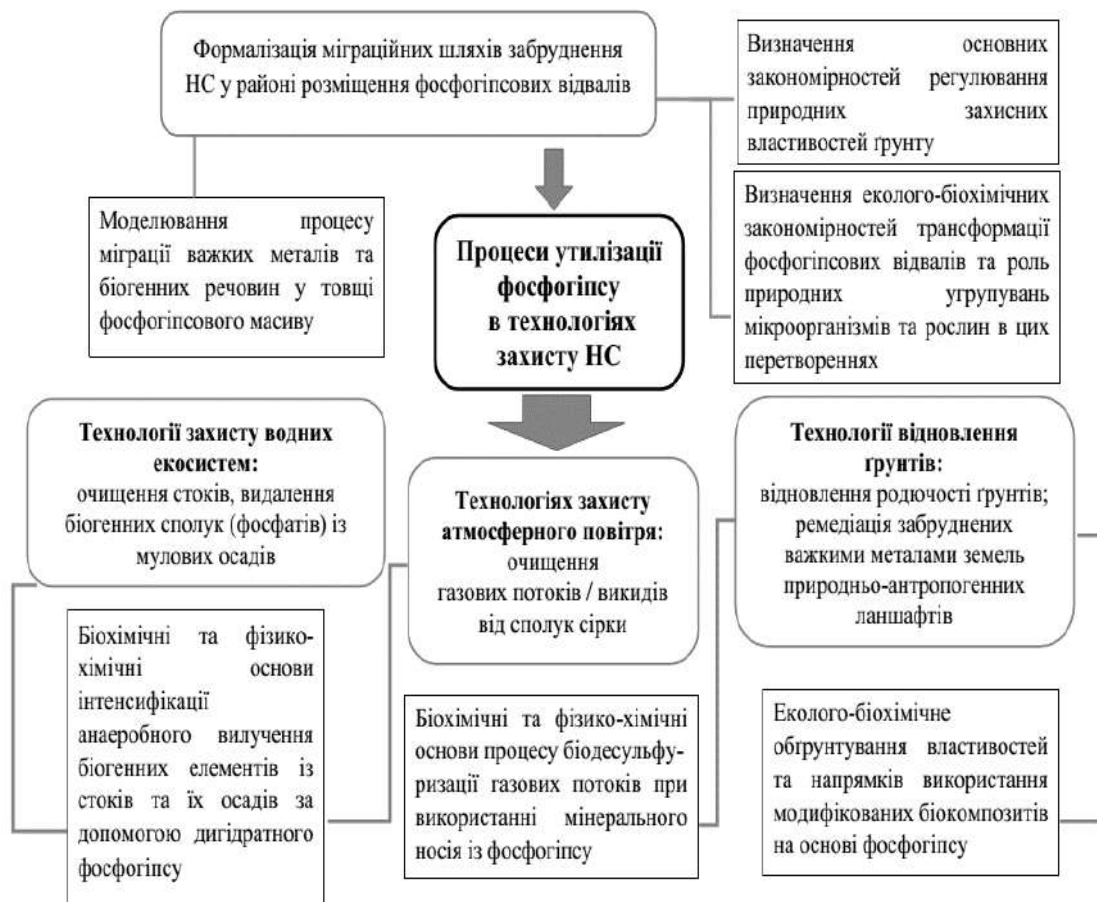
Формалізація міграційних шляхів забруднення НС у районі розміщення фосфогіпсових відвалів

Визначення основних закономірностей регулювання природних захисних властивостей ґрунту

Моделювання процесу міграції важких металів та біогенних речовин у товщі фосфогіпсового масиву

Процеси утилізації фосфогіпсу в технологіях захисту НС

Визначення еколого-біохімічних закономірностей трансформації фосфогіпсових відвалів та роль природних угрупувань мікроорганізмів та рослин в цих перетвореннях

Технології захисту водних екосистем: очищення стоків, видалення біогенних сполук (фосфатів) із мулових осадів

Технологіях захисту атмосферного повітря: очищення газових потоків / викидів від сполук сірки

Технології відновлення ґрунтів: відновлення родючості ґрунтів; ремедіація забруднених важкими металами земель природньо-антропогенних ланшафтів

Біохімічні та фізико-хімічні основи інтенсифікації анаеробного вилучення біогенних елементів із стоків та їх осадів за допомогою дигідратного фосфогіпсу

Біохімічні та фізико-хімічні основи процесу біодесульфуризації газових потоків при використанні мінерального носія із фосфогіпсу

Еколого-біохімічне обґрунтування властивостей та напрямків використання модифікованих біокомпозитів на основі фосфогіпсу